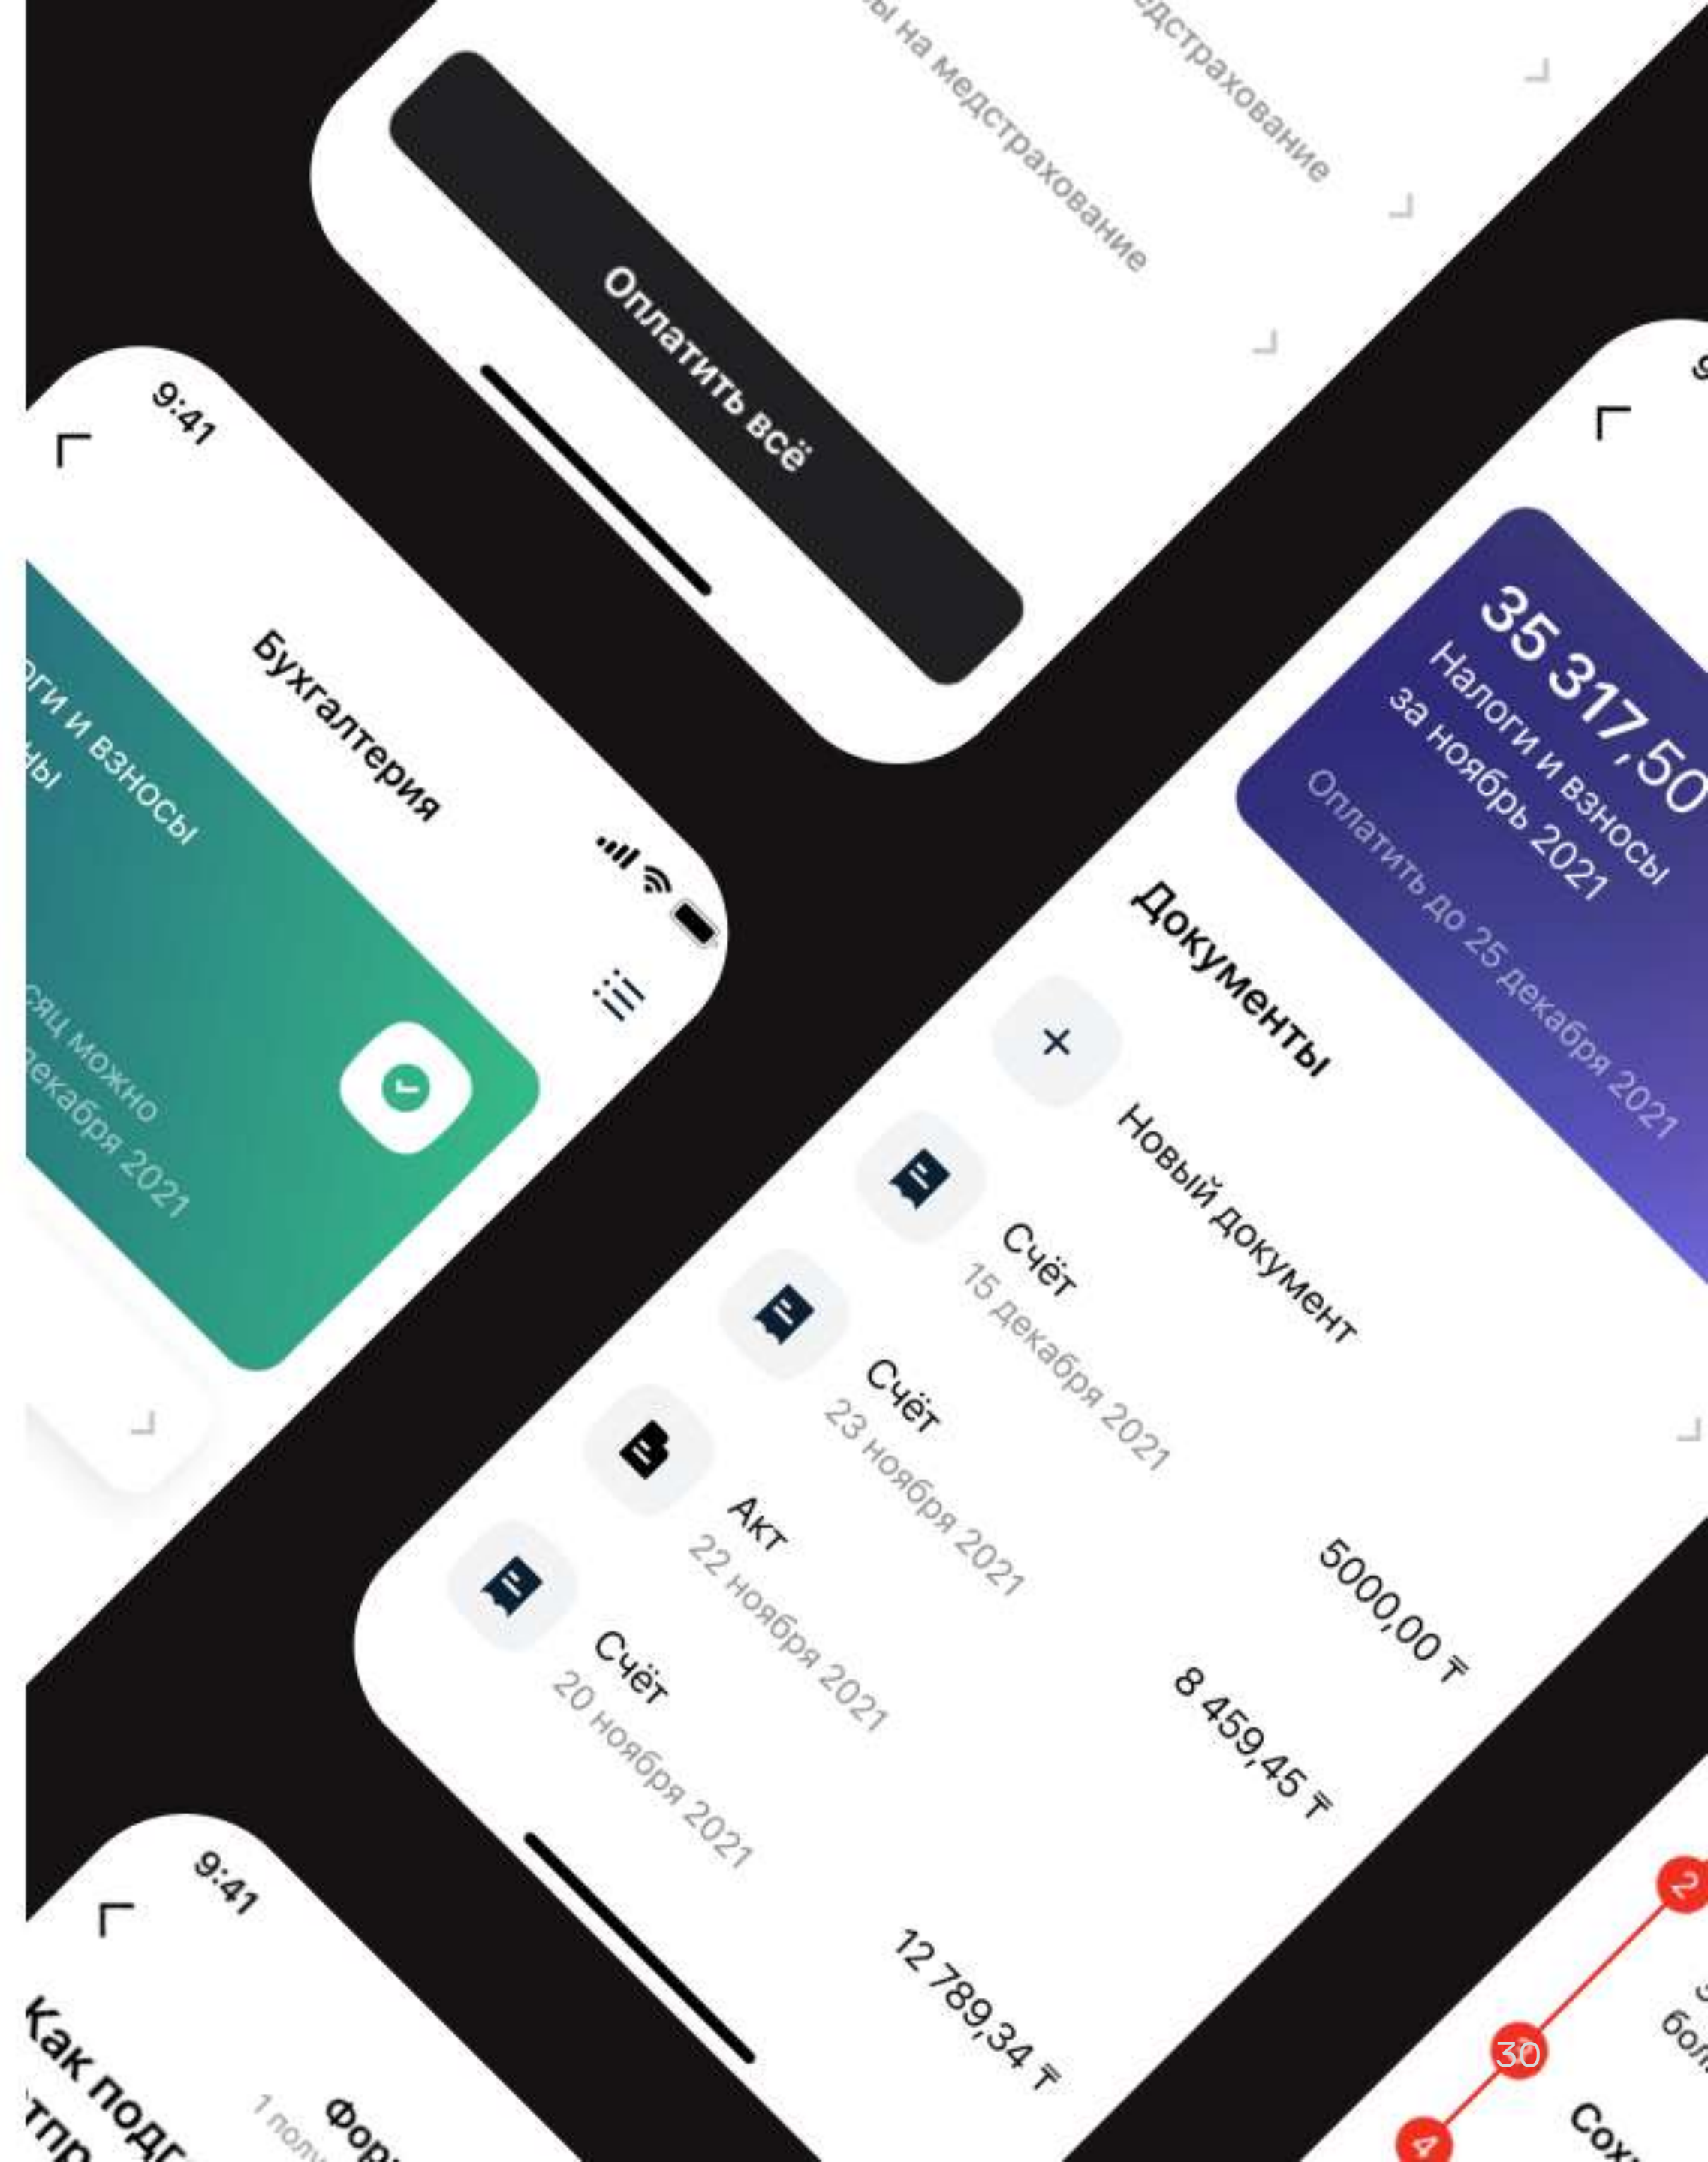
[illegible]ы на медстрахование

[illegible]едстрахование

Оплатить всё

9:41

Бухгалтерия

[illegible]оги и взносы
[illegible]ы

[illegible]сяц можно
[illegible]екабря 2021

35 317,50
Налоги и взносы
за ноябрь 2021
Оплатить до 25 декабря 2021

Документы

+ Новый документ

Счёт
15 декабря 2021
5000,00 ₸

Счёт
23 ноября 2021
8 459,45 ₸

Акт
22 ноября 2021

Счёт
20 ноября 2021
12 789,34 ₸

9:41

Как подг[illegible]
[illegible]тпр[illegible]

Фор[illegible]
1 полу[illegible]

2
30
4

Сох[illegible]
бол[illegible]